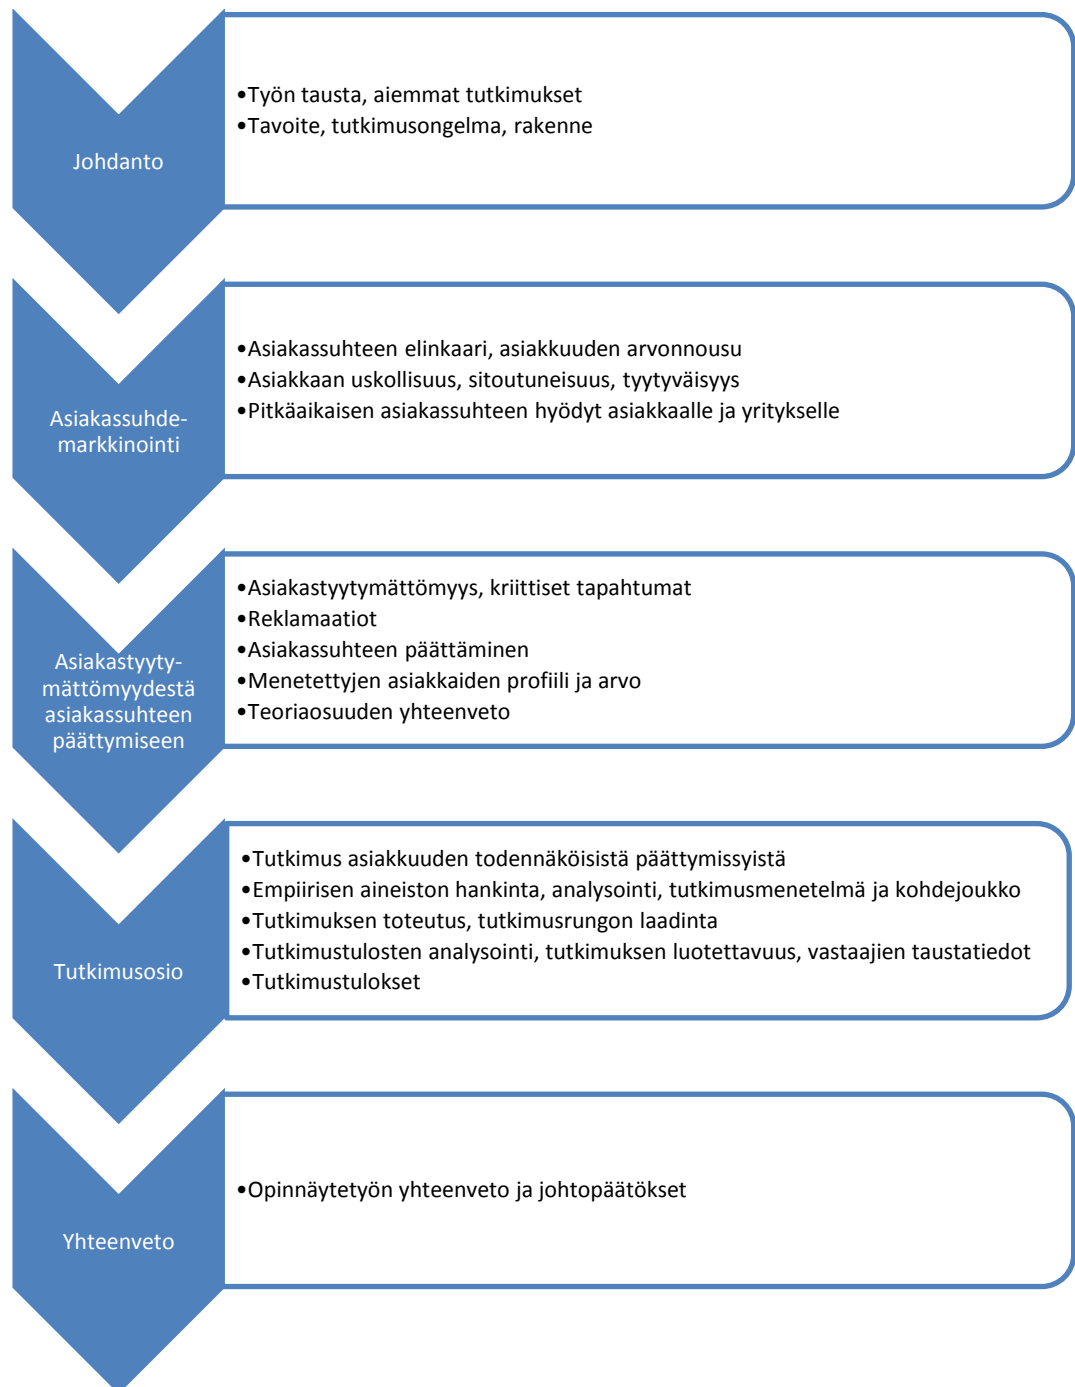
Johdanto

•Työn tausta, aiemmat tutkimukset
•Tavoite, tutkimusongelma, rakenne

Asiakassuhde-markkinointi

•Asiakassuhteen elinkaari, asiakkuuden arvonnousu
•Asiakkaan uskollisuus, sitoutuneisuus, tyytyväisyys
•Pitkäaikaisen asiakassuhteen hyödyt asiakkaalle ja yritykselle

Asiakastyyty-mättömyydestä asiakassuhteen päättymiseen

•Asiakastyytymättömyys, kriittiset tapahtumat
•Reklamaatiot
•Asiakassuhteen päättäminen
•Menetettyjen asiakkaiden profiili ja arvo
•Teoriaosuuden yhteenveto

Tutkimusosio

•Tutkimus asiakkuuden todennäköisistä päättymissyistä
•Empiirisen aineiston hankinta, analysointi, tutkimusmenetelmä ja kohdejoukko
•Tutkimuksen toteutus, tutkimusrungon laadinta
•Tutkimustulosten analysointi, tutkimuksen luotettavuus, vastaajien taustatiedot
•Tutkimustulokset

Yhteenveto

•Opinnäytetyön yhteenveto ja johtopäätökset